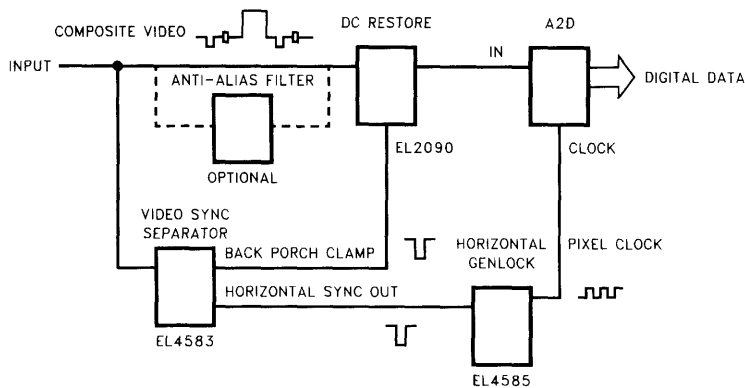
COMPOSITE VIDEO

DC RESTORE

A2D

INPUT

IN

DIGITAL DATA

ANTI-ALIAS FILTER

OPTIONAL

EL2090

CLOCK

VIDEO SYNC SEPARATOR

BACK PORCH CLAMP

HORIZONTAL GENLOCK

PIXEL CLOCK

HORIZONTAL SYNC OUT

EL4583

EL4585